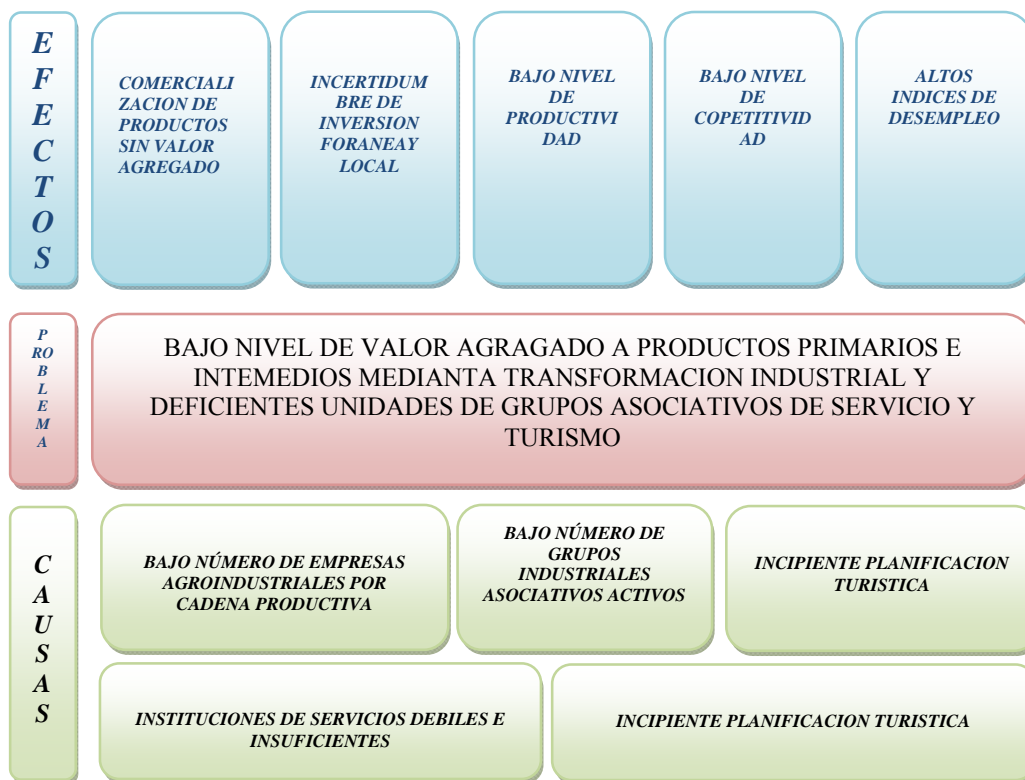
EFECTOS

COMERCIALIZACION DE PRODUCTOS SIN VALOR AGREGADO

INCERTIDUMBRE DE INVERSION FORANEAY LOCAL

BAJO NIVEL DE PRODUCTIVIDAD

BAJO NIVEL DE COPETITIVIDAD

ALTOS INDICES DE DESEMPLEO

PROBLEMA

BAJO NIVEL DE VALOR AGRAGADO A PRODUCTOS PRIMARIOS E INTEMEDIOS MEDIANTA TRANSFORMACION INDUSTRIAL Y DEFICIENTES UNIDADES DE GRUPOS ASOCIATIVOS DE SERVICIO Y TURISMO

CAUSAS

BAJO NÚMERO DE EMPRESAS AGROINDUSTRIALES POR CADENA PRODUCTIVA

BAJO NÚMERO DE GRUPOS INDUSTRIALES ASOCIATIVOS ACTIVOS

INCIPIENTE PLANIFICACION TURISTICA

INSTITUCIONES DE SERVICIOS DEBILES E INSUFICIENTES

INCIPIENTE PLANIFICACION TURISTICA